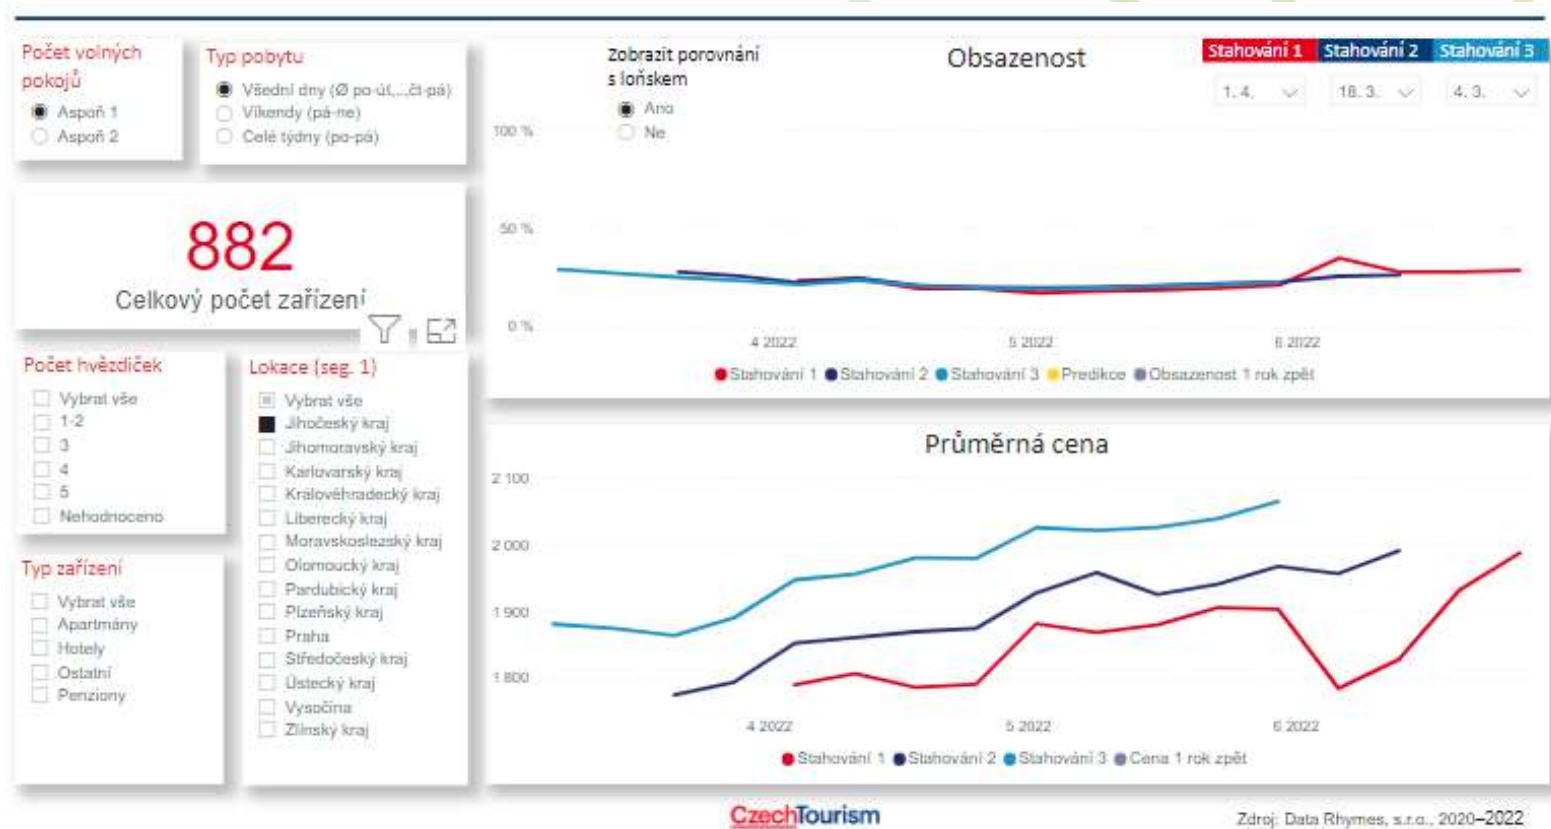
Počet volných pokojů
Aspoň 1
Aspoň 2

Typ pobytu
Všední dny (Ø po-út,...,čt-pá)
Víkendy (pá-ne)
Celé týdny (po-pá)

882
Celkový počet zařízení

Počet hvězdiček
Vybrat vše
1-2
3
4
5
Nehodnoceno

Typ zařízení
Vybrat vše
Apartmány
Hotely
Ostatní
Penziony

Lokace (seg. 1)
Vybrat vše
Jihočeský kraj
Jihomoravský kraj
Karlovarský kraj
Královéhradecký kraj
Liberecký kraj
Moravskoslezský kraj
Olomoucký kraj
Pardubický kraj
Plzeňský kraj
Praha
Středočeský kraj
Ústecký kraj
Vysočina
Zlínský kraj

Zobrazit porovnání s loňskem
Ano
Ne

Obsazenost

Stahování 1 | Stahování 2 | Stahování 3
1. 4. | 18. 3. | 4. 3.

100 %
50 %
0 %
4 2022
5 2022
6 2022
Stahování 1 Stahování 2 Stahování 3 Predikce Obsazenost 1 rok zpět

Průměrná cena
2 100
2 000
1 900
1 800
4 2022
5 2022
6 2022
Stahování 1 Stahování 2 Stahování 3 Cena 1 rok zpět

CzechTourism
Zdroj: Data Rhymes, s.r.o., 2020–2022